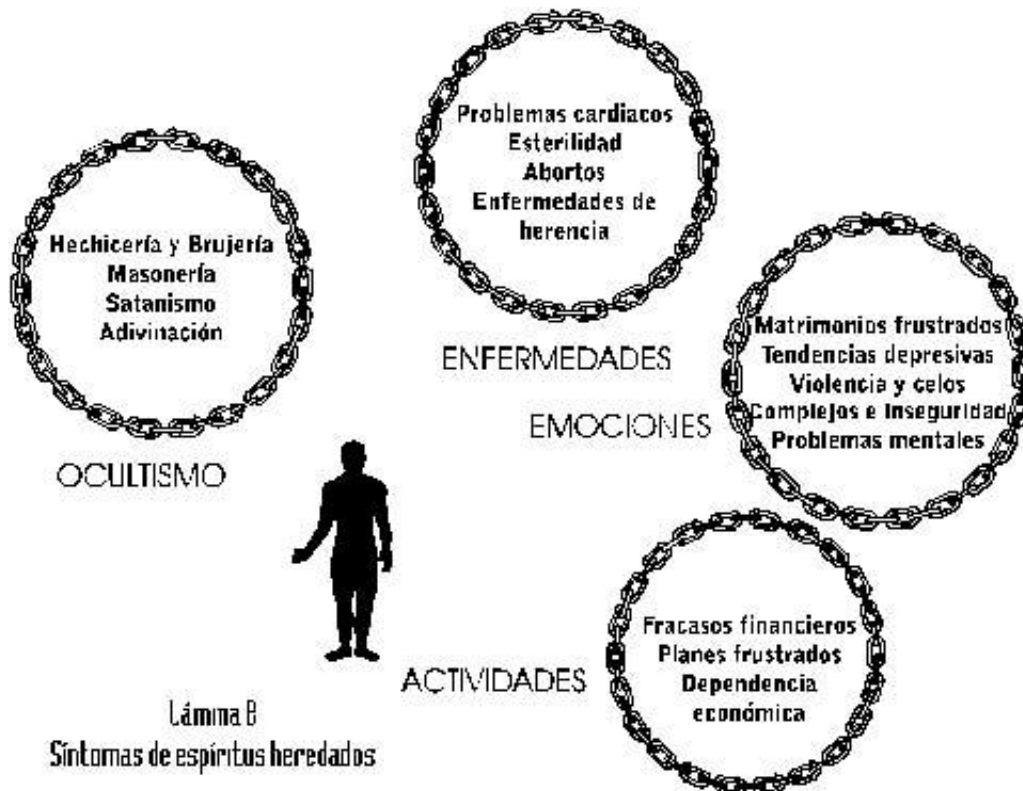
Problemas cardiacos
Esterilidad
Abortos
Enfermedades de herencia

ENFERMEDADES

Hechicería y Brujería
Masonería
Satanismo
Adivinación

OCULTISMO

Matrimonios frustrados
Tendencias depresivas
Violencia y celos
Complejos e inseguridad
Problemas mentales

EMOCIONES

Fracasos financieros
Planes frustrados
Dependencia económica

ACTIVIDADES

Lámina 8
Síntomas de espíritus heredados